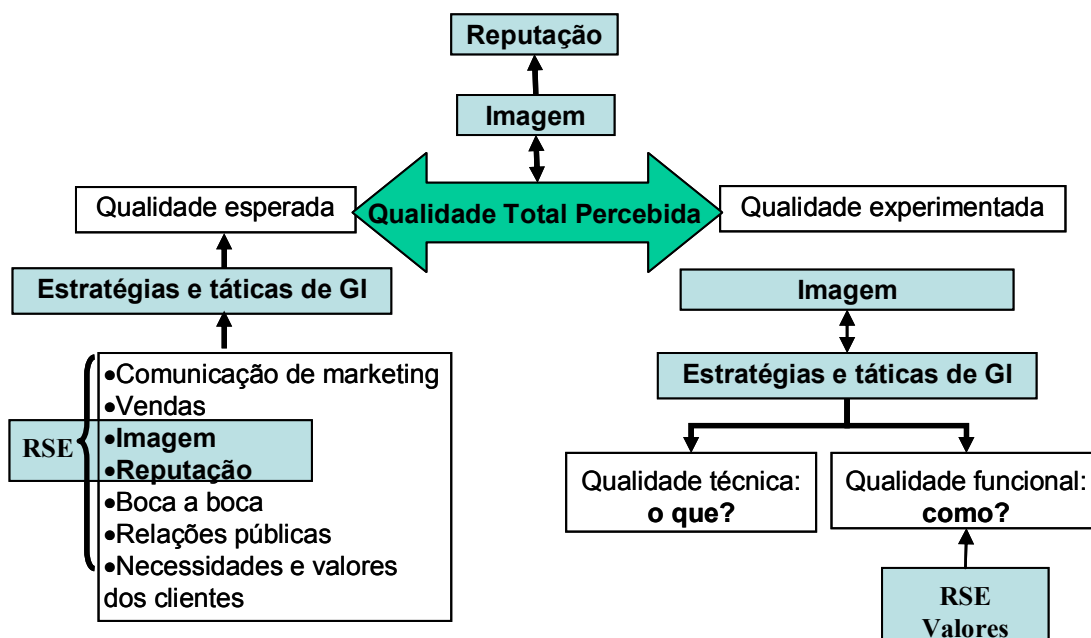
Reputação

Imagem

Qualidade esperada

Qualidade Total Percebida

Qualidade experimentada

Estratégias e táticas de GI

Imagem

•Comunicação de marketing
•Vendas
•Imagem
•Reputação
•Boca a boca
•Relações públicas
•Necessidades e valores dos clientes

RSE

Estratégias e táticas de GI

Qualidade técnica: o que?

Qualidade funcional: como?

RSE
Valores